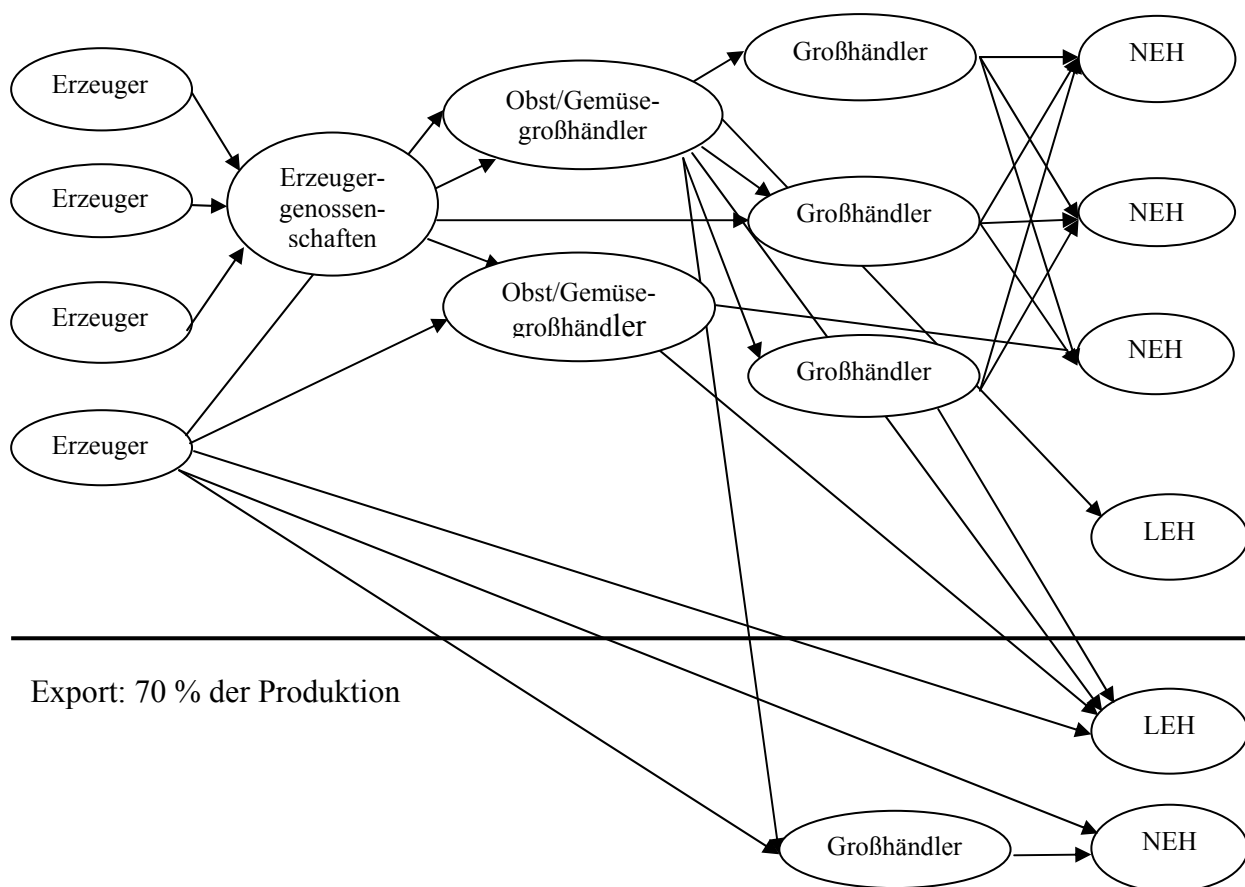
Erzeuger

Erzeuger

Erzeuger

Erzeuger

Erzeugergenossenschaften

Obst/Gemüsegroßhändler

Obst/Gemüsegroßhändler

Großhändler

Großhändler

Großhändler

NEH

NEH

NEH

LEH

Export: 70 % der Produktion

LEH

Großhändler

NEH